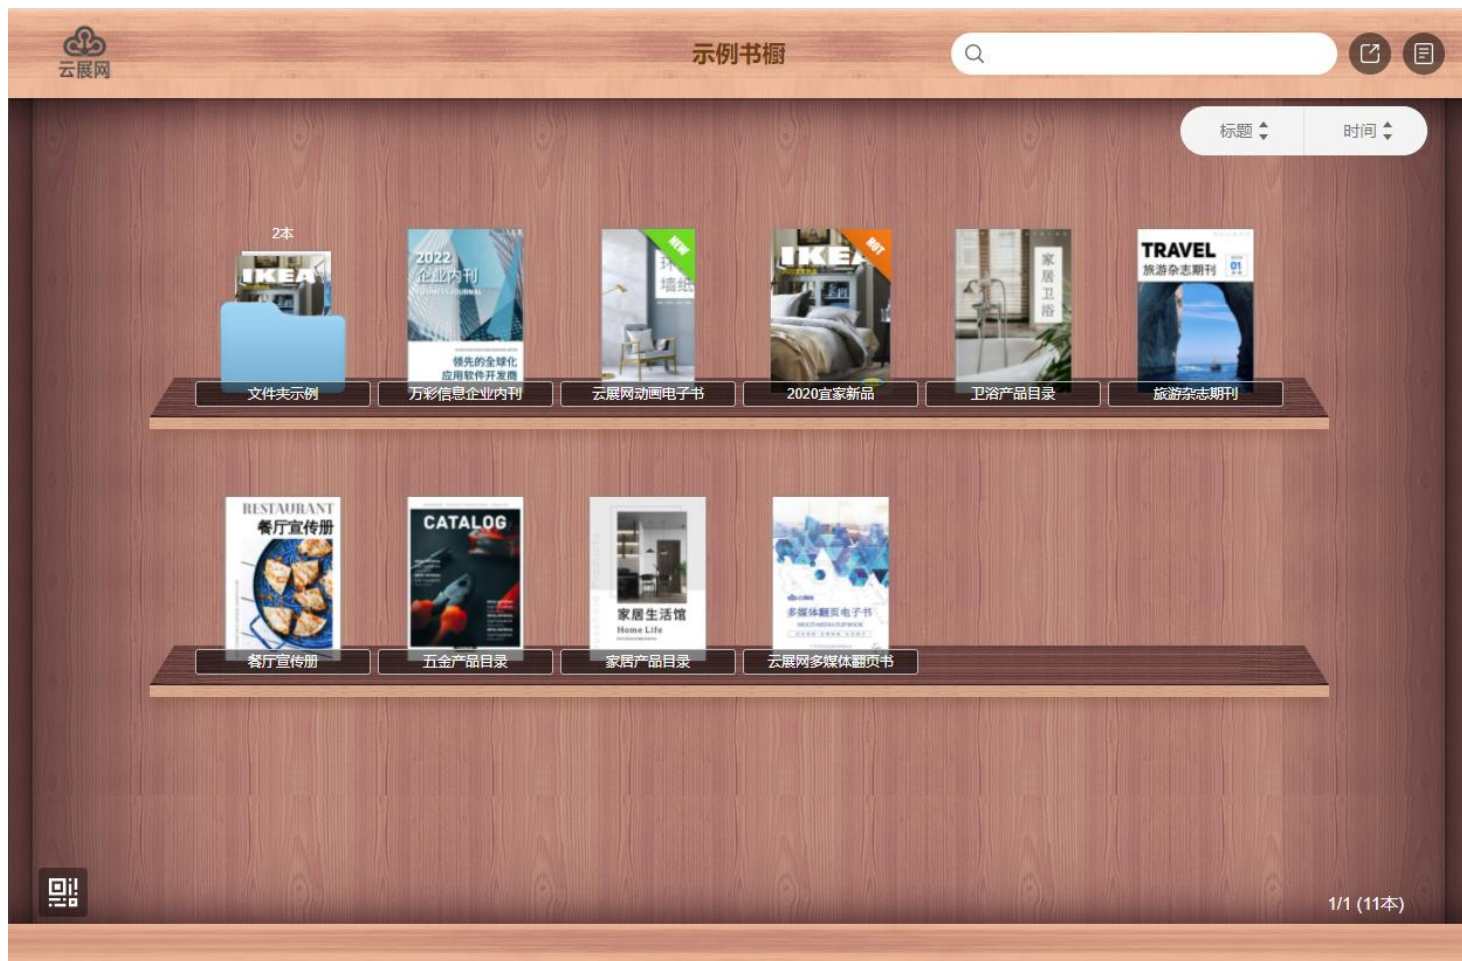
云展网

示例书橱

标题 时间

2本

IKEA

文件夹示例

2022
企业内刊
BUSINESS JOURNAL
领先的全球化
应用软件开发商

万彩信息企业内刊

NEW

墙纸

云展网动画电子书

IKEA

HOT

2020宜家新品

家居卫浴

卫浴产品目录

TRAVEL
旅游杂志期刊
01

旅游杂志期刊

RESTAURANT
餐厅宣传册

餐厅宣传册

CATALOG

五金产品目录

家居生活馆
Home Life

家居产品目录

多媒体翻页电子书

云展网多媒体翻页书

1/1 (11本)